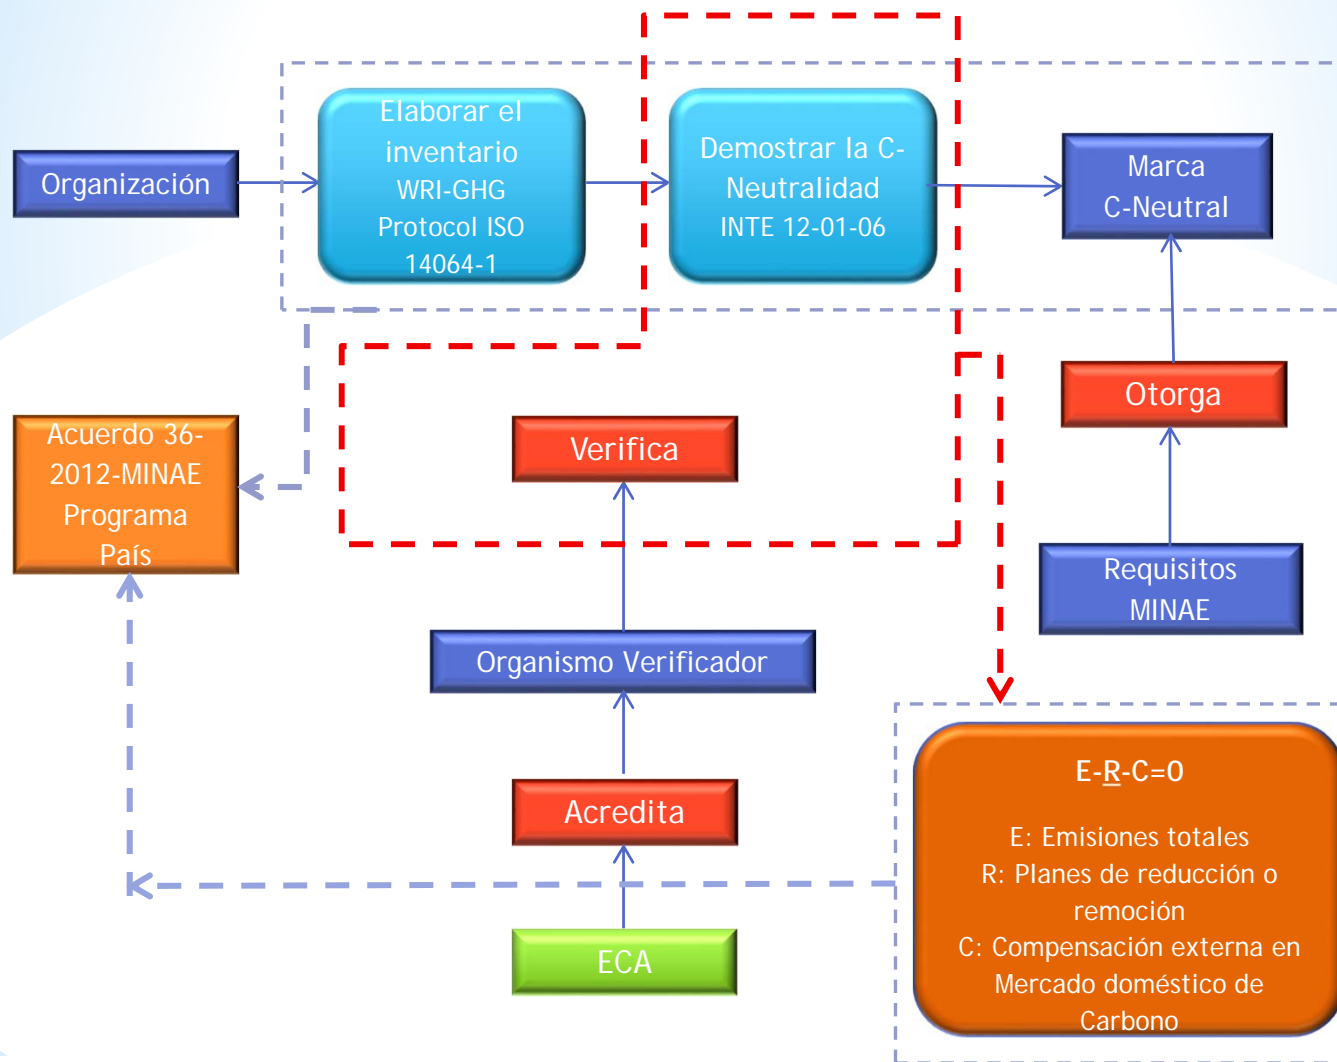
Organización

Elaborar el inventario WRI-GHG Protocol ISO 14064-1

Demostrar la C-Neutralidad INTE 12-01-06

Marca C-Neutral

Otorga

Requisitos MINAE

Acuerdo 36-2012-MINAE Programa País

Verifica

Organismo Verificador

Acredita

ECA

E-R-C=0

E: Emisiones totales
R: Planes de reducción o remoción
C: Compensación externa en Mercado doméstico de Carbono